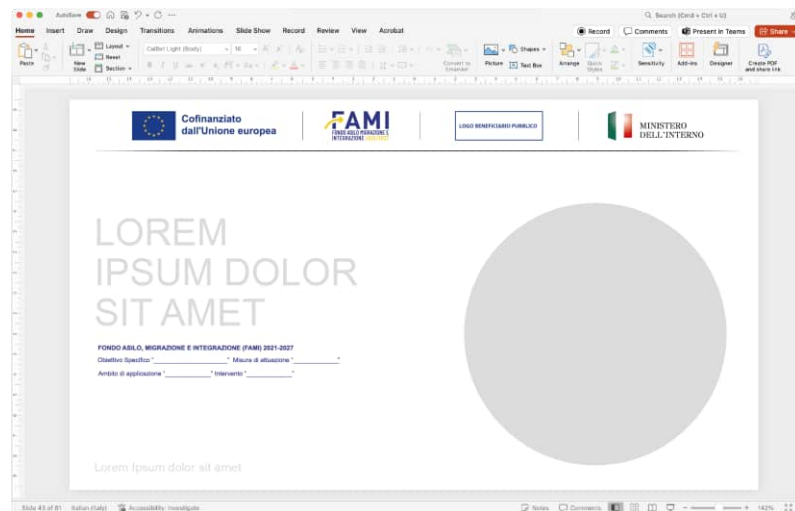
AutoSave

Q Search (Cmd + Ctrl + U)

Home Insert Draw Design Transitions Animations Slide Show Record Review View Acrobat

Record Comments Present in Teams Share

Paste New Slide Layout Reset Section Calibri Light (Body) 16 Convert to Smartart Picture Shapes Text Box Arrange Quick Styles Sensitivity Add-ins Designer Create PDF and share link

Cofinanziato dall'Unione europea

FAMI

FONDO ASILO MIGRAZIONE E INTEGRAZIONE 2021-2027

LOGO BENEFICIARIO PUBBLICO

MINISTERO DELL'INTERNO

LOREM IPSUM DOLOR SIT AMET

FONDO ASILO, MIGRAZIONE E INTEGRAZIONE (FAMI) 2021-2027

Obiettivo Specifico "____________" Misura di attuazione "____________"

Ambito di applicazione "____________" Intervento "____________"

Lorem Ipsum dolor sit amet

Slide 43 of 81 Italian (Italy) Accessibility: Investigate Notes Comments 142%